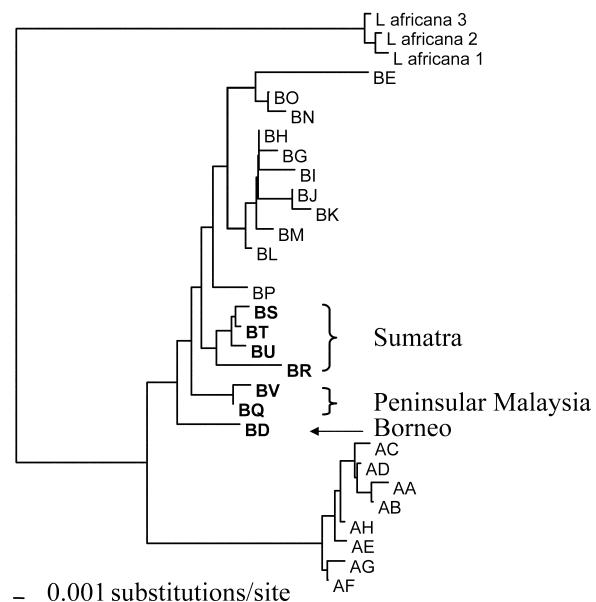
L africana 3
L africana 2
L africana 1
BE
BO
BN
BH
BG
BI
BJ
BK
BM
BL
BP
**BS**
**BT**
**BU**
**BR**
Sumatra
**BV**
**BQ**
Peninsular Malaysia
**BD**
Borneo
AC
AD
AA
AB
AH
AE
AG
AF
0.001 substitutions/site